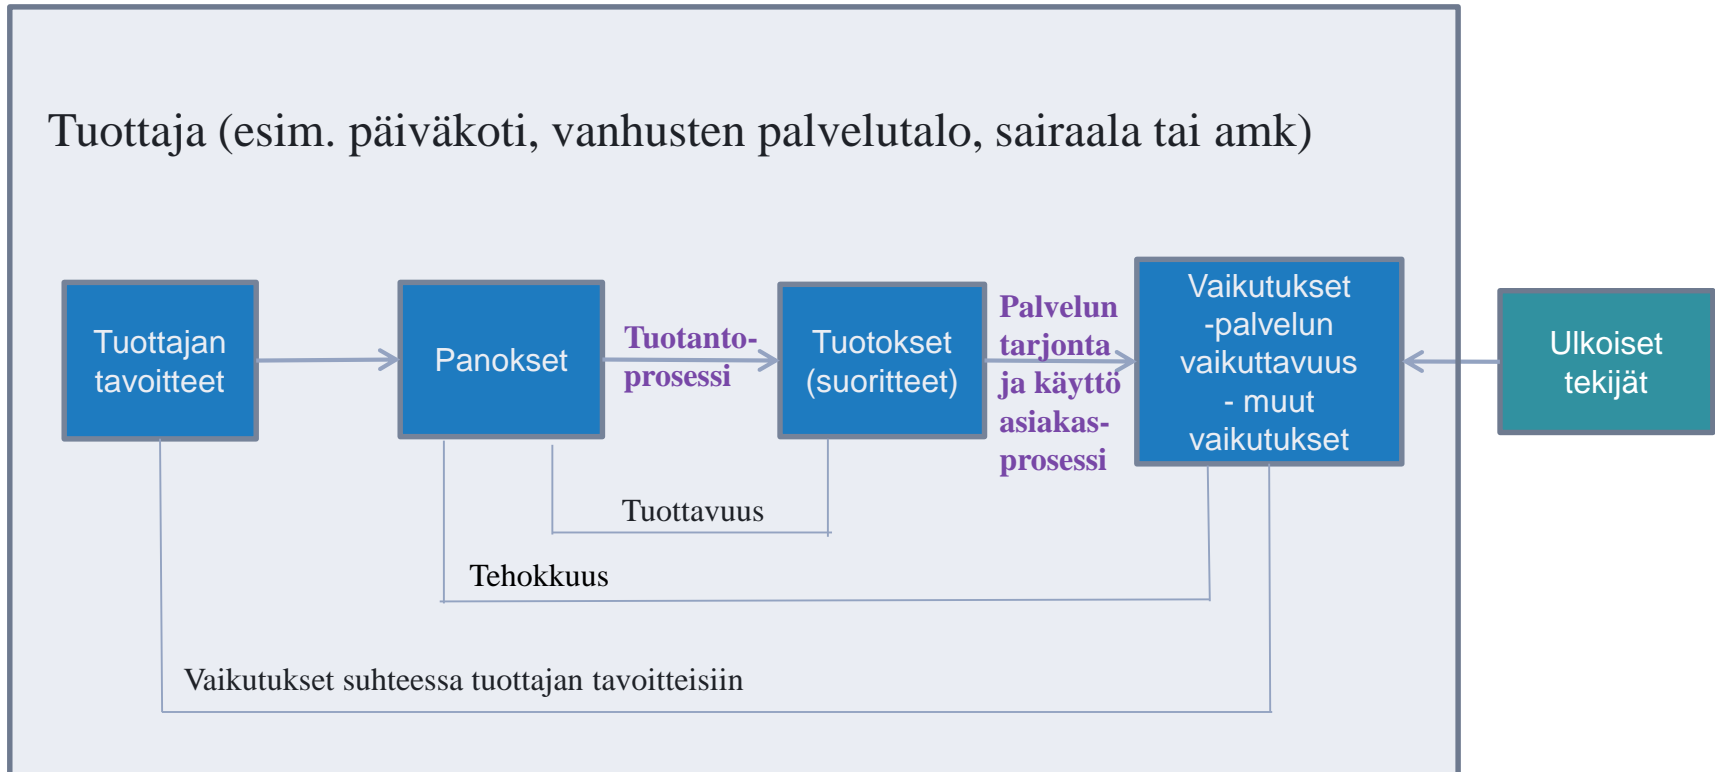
Tuottaja (esim. päiväkoti, vanhusten palvelutalo, sairaala tai amk)

Tuottajan tavoitteet

Panokset

Tuotanto-prosessi

Tuotokset (suoritteet)

Palvelun tarjonta ja käyttö asiakas-prosessi

Vaikutukset -palvelun vaikuttavuus - muut vaikutukset

Ulkoiset tekijät

Tuottavuus

Tehokkuus

Vaikutukset suhteessa tuottajan tavoitteisiin